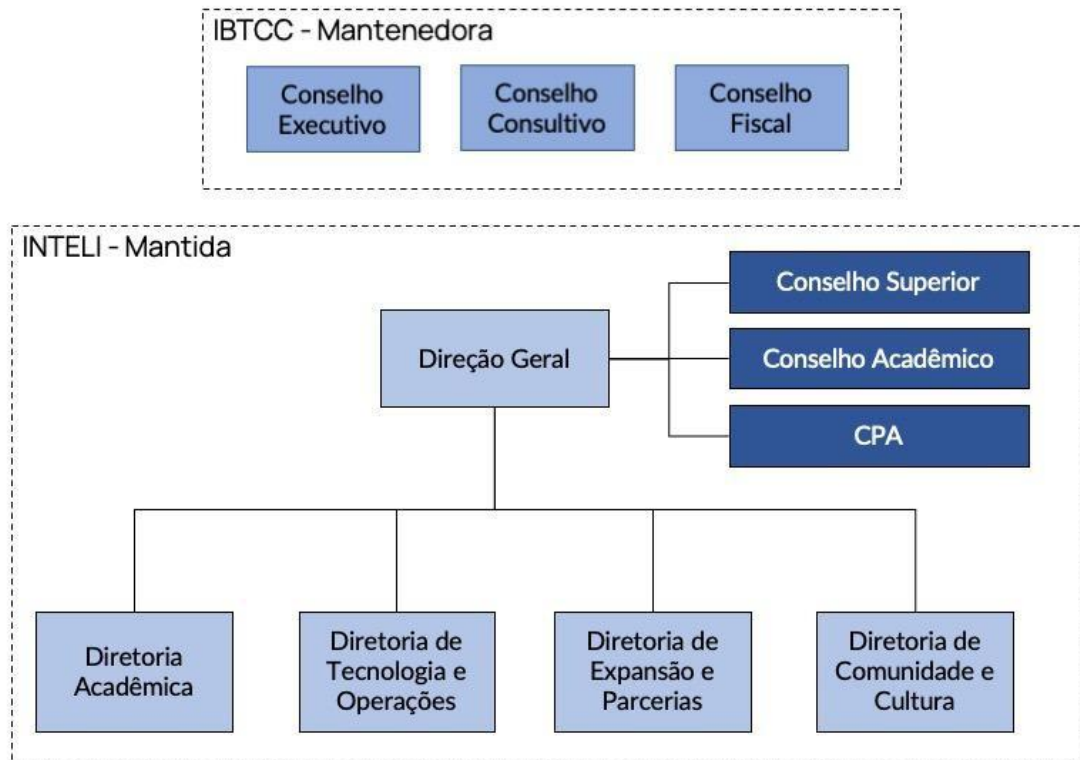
IBTCC - Mantenedora

Conselho Executivo

Conselho Consultivo

Conselho Fiscal

INTELI - Mantida

Direção Geral

Conselho Superior

Conselho Acadêmico

CPA

Diretoria Acadêmica

Diretoria de Tecnologia e Operações

Diretoria de Expansão e Parcerias

Diretoria de Comunidade e Cultura